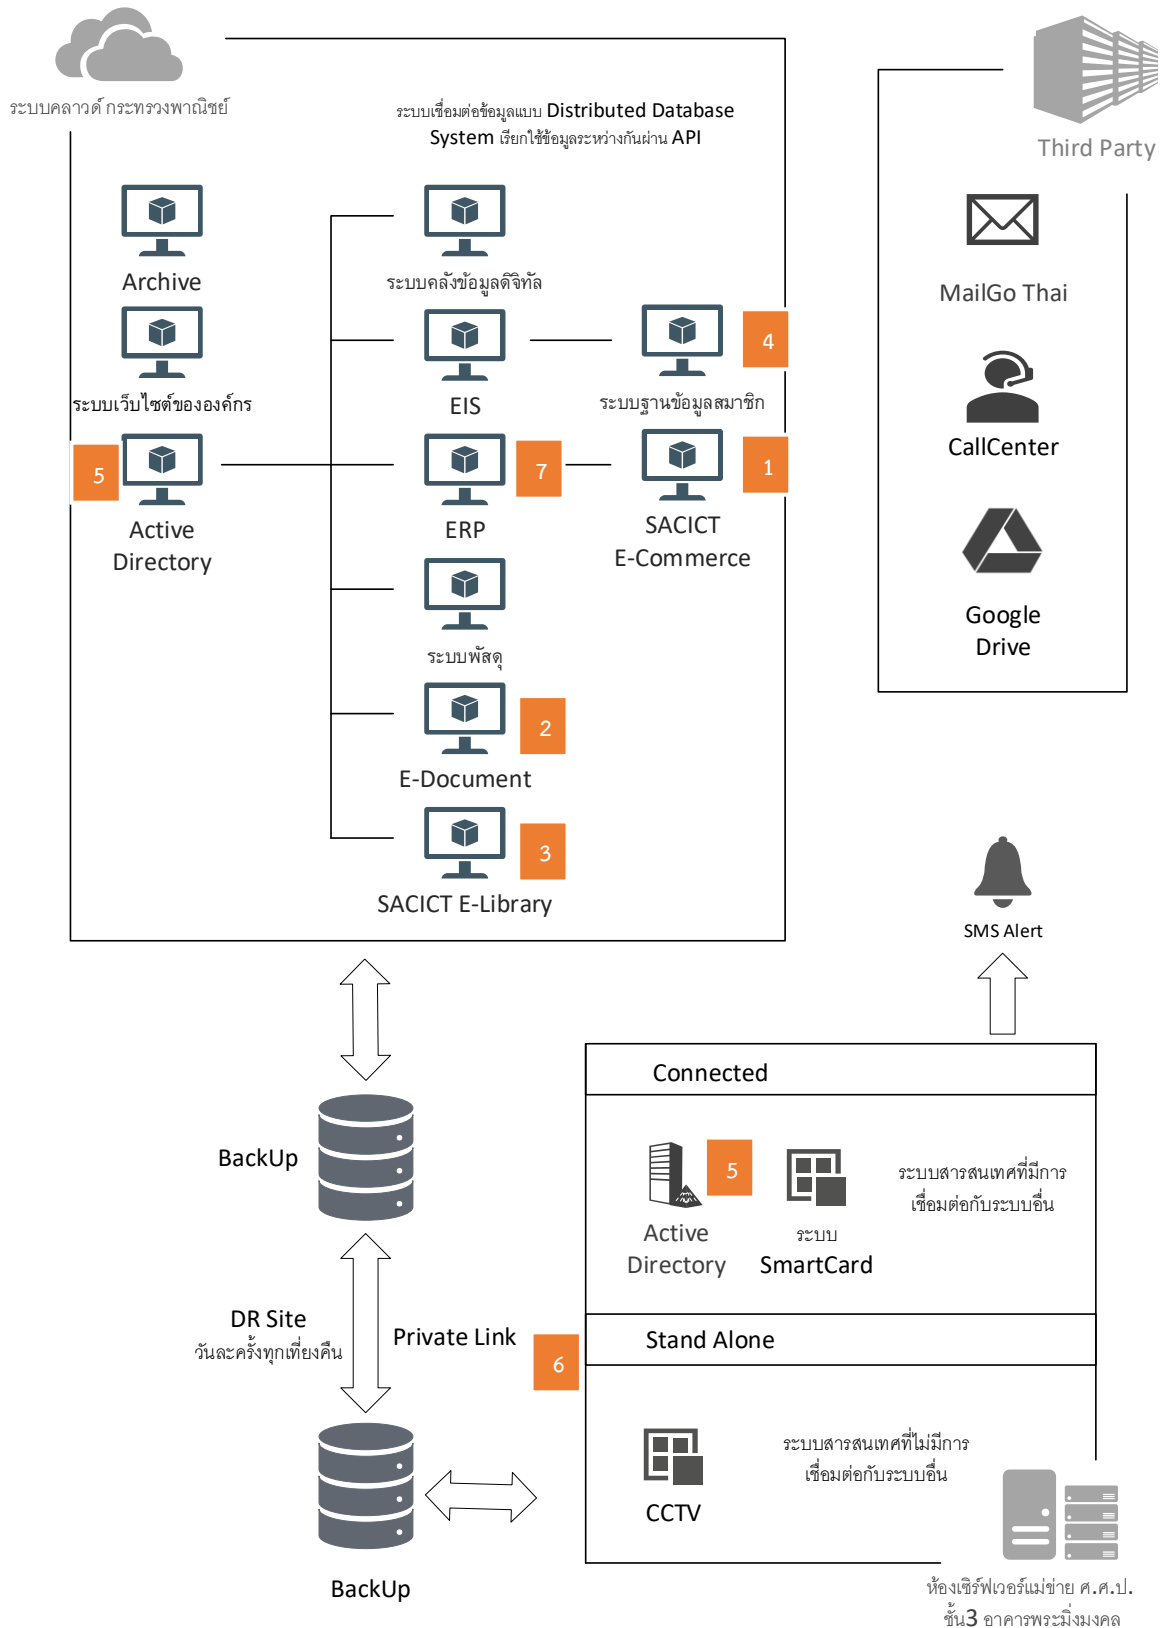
ระบบคลาวด์ กระทรวงพาณิชย์

ระบบเชื่อมต่อข้อมูลแบบ Distributed Database System เรียกใช้ข้อมูลระหว่างกันผ่าน API

Third Party

Archive

ระบบคลังข้อมูลดิจิทัล

MailGo Thai

ระบบเว็บไซต์ขององค์กร

EIS

4

ระบบฐานข้อมูลสมาชิก

CallCenter

5

Active Directory

7

ERP

1

SACICT E-Commerce

Google Drive

ระบบพัสดุ

2

E-Document

3

SACICT E-Library

SMS Alert

Connected

BackUp

5

Active Directory

ระบบ SmartCard

ระบบสารสนเทศที่มีการเชื่อมต่อกับระบบอื่น

DR Site
วันละครั้งทุกเที่ยงคืน

Private Link

6

Stand Alone

CCTV

ระบบสารสนเทศที่ไม่มีการเชื่อมต่อกับระบบอื่น

BackUp

ห้องเซิร์ฟเวอร์แม่ข่าย ศ.ศ.ป. ชั้น3 อาคารพระมิ่งมงคล